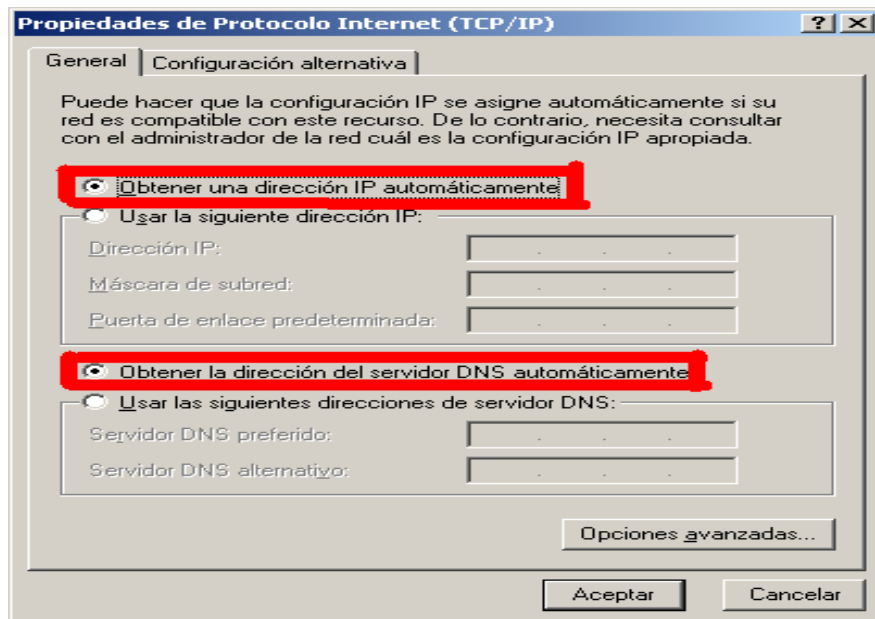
Propiedades de Protocolo Internet (TCP/IP)
?
X

General
Configuración alternativa

Puede hacer que la configuración IP se asigne automáticamente si su red es compatible con este recurso. De lo contrario, necesita consultar con el administrador de la red cuál es la configuración IP apropiada.

Obtener una dirección IP automáticamente
Usar la siguiente dirección IP:
Dirección IP:
Máscara de subred:
Puerta de enlace predeterminada:

Obtener la dirección del servidor DNS automáticamente
Usar las siguientes direcciones de servidor DNS:
Servidor DNS preferido:
Servidor DNS alternativo:

Opciones avanzadas...

Aceptar
Cancelar